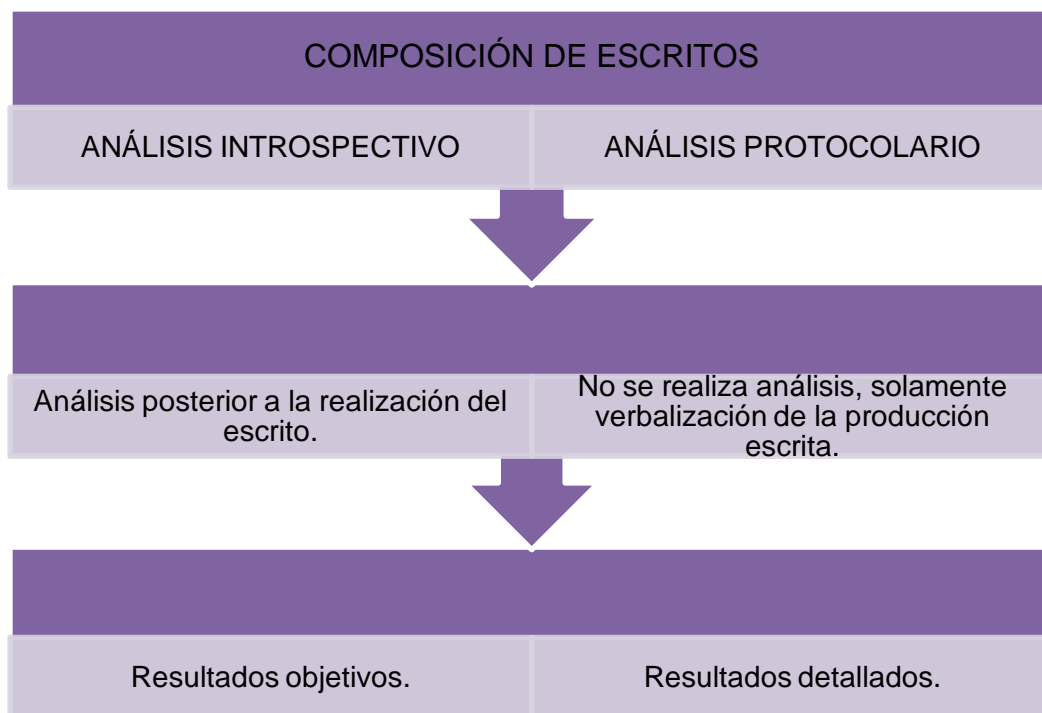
COMPOSICIÓN DE ESCRITOS

| ANÁLISIS INTROSPECTIVO | ANÁLISIS PROTOCOLARIO |
|---|---|
| Análisis posterior a la realización del escrito. | No se realiza análisis, solamente verbalización de la producción escrita. |
| Resultados objetivos. | Resultados detallados. |